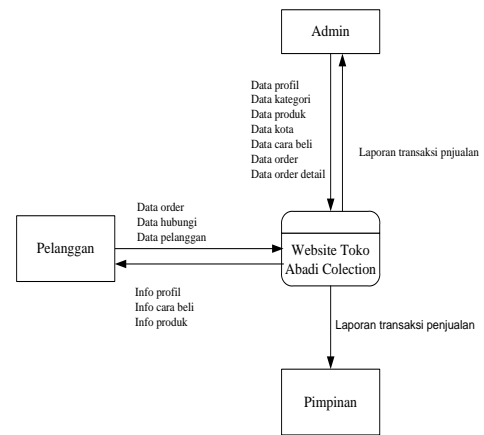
Admin

Data profil
Data kategori
Data produk
Data kota
Data cara beli
Data order
Data order detail

Laporan transaksi pnjualan

Data order
Data hubungi
Data pelanggan

Pelanggan

Website Toko Abadi Colection

Info profil
Info cara beli
Info produk

Laporan transaksi penjualan

Pimpinan